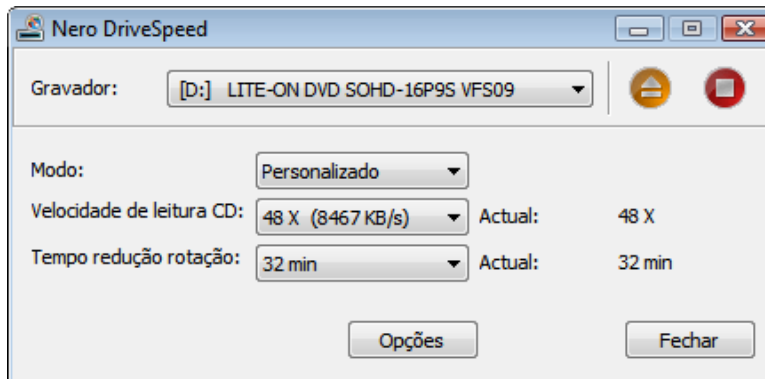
Nero DriveSpeed

Gravador: [D:] LITE-ON DVD SOHD-16P9S VFS09

Modo: Personalizado

Velocidade de leitura CD: 48 X (8467 KB/s) Actual: 48 X

Tempo redução rotação: 32 min Actual: 32 min

Opções

Fechar